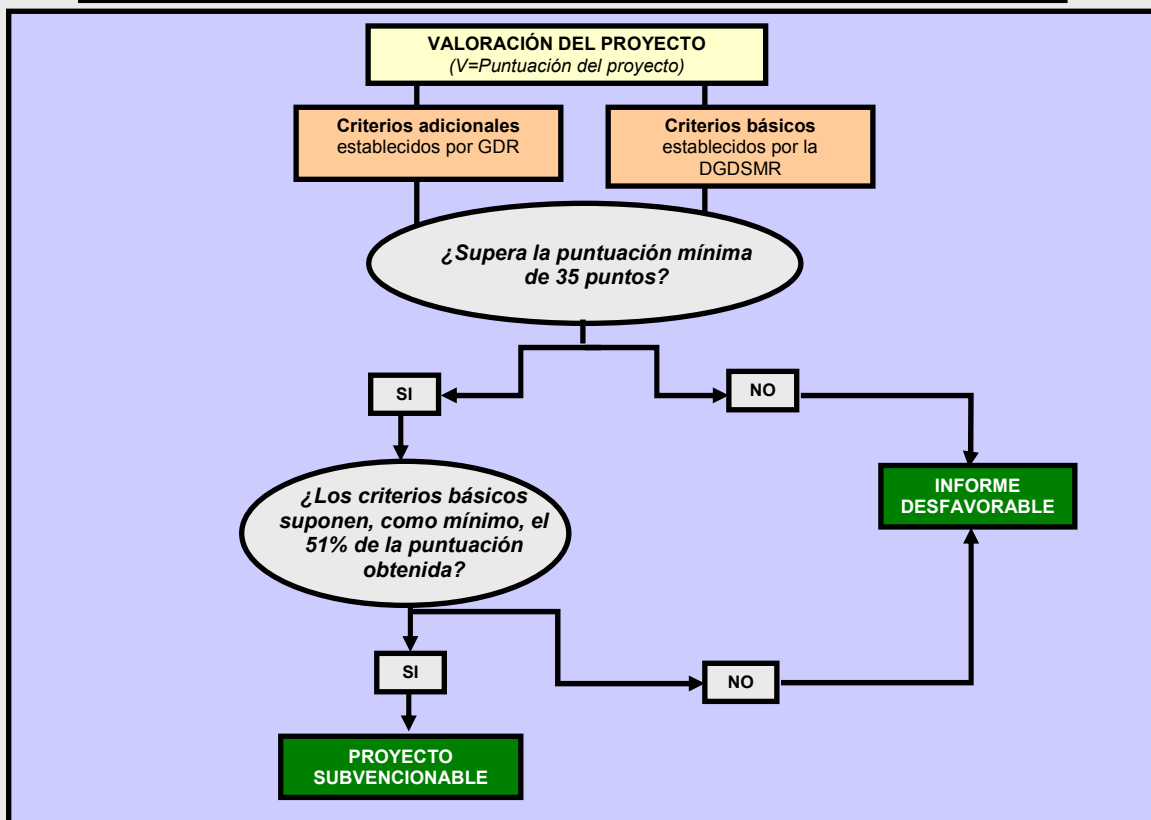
VALORACIÓN DEL PROYECTO
(V=Puntuación del proyecto)

Criterios adicionales establecidos por GDR

Criterios básicos establecidos por la DGDSMR

¿Supera la puntuación mínima de 35 puntos?

SI

NO

¿Los criterios básicos suponen, como mínimo, el 51% de la puntuación obtenida?

INFORME DESFAVORABLE

SI

NO

PROYECTO SUBVENCIONABLE